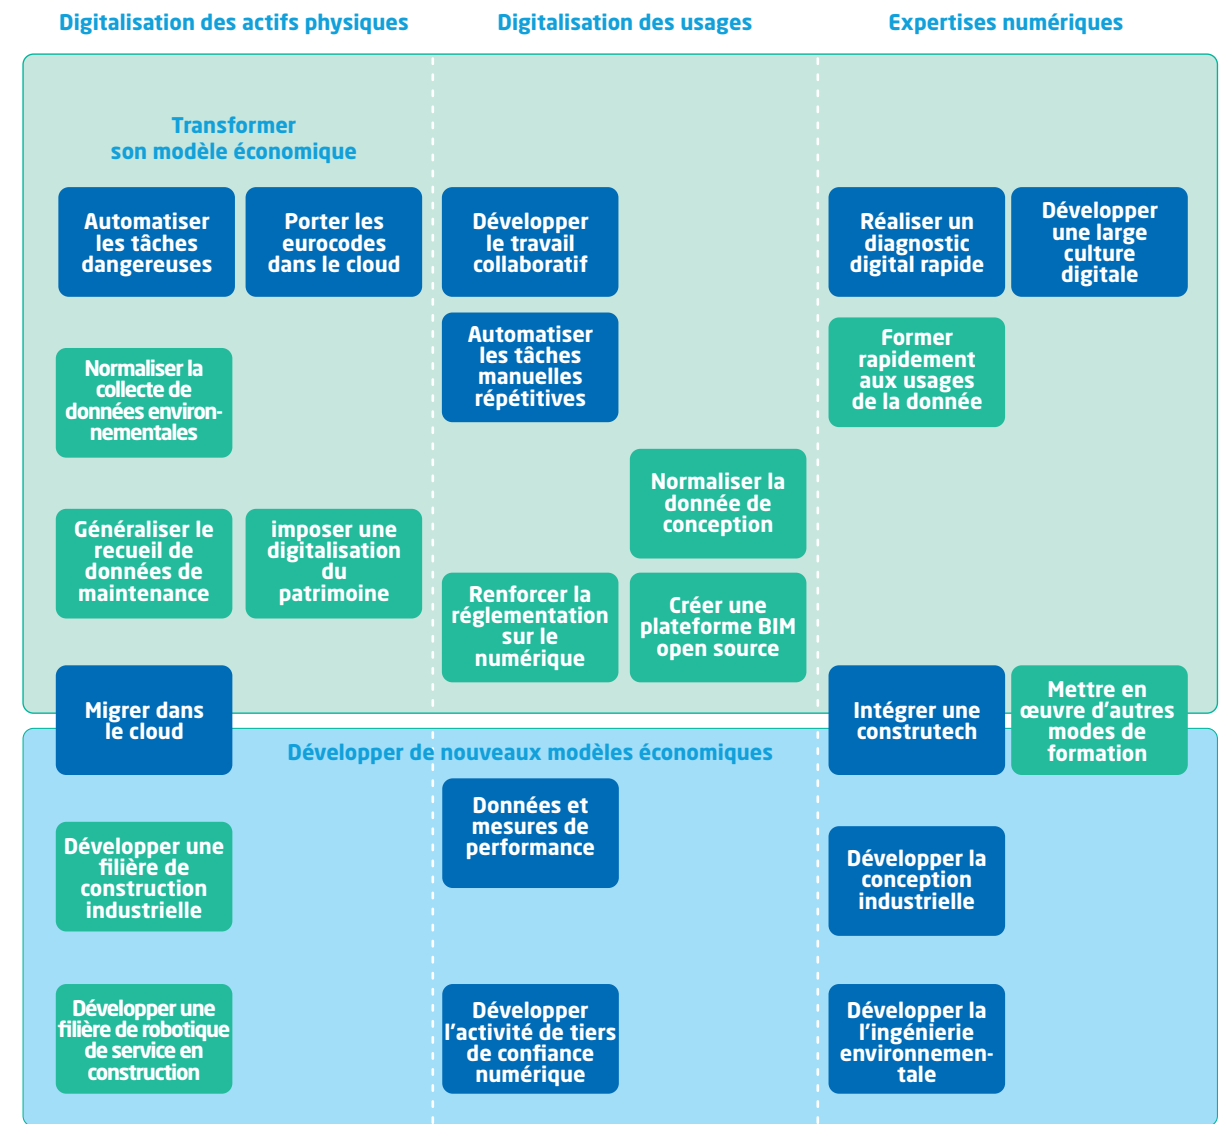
Digitalisation des actifs physiques

Digitalisation des usages

Expertises numériques

Transformer son modèle économique

Automatiser les tâches dangereuses

Porter les eurocodes dans le cloud

Développer le travail collaboratif

Réaliser un diagnostic digital rapide

Développer une large culture digitale

Normaliser la collecte de données environnementales

Automatiser les tâches manuelles répétitives

Former rapidement aux usages de la donnée

Normaliser la donnée de conception

Généraliser le recueil de données de maintenance

imposer une digitalisation du patrimoine

Renforcer la réglementation sur le numérique

Créer une plateforme BIM open source

Migrer dans le cloud

Intégrer une construtech

Mettre en œuvre d'autres modes de formation

Développer de nouveaux modèles économiques

Données et mesures de performance

Développer une filière de construction industrielle

Développer la conception industrielle

Développer une filière de robotique de service en construction

Développer l'activité de tiers de confiance numérique

Développer la l'ingénierie environnementale